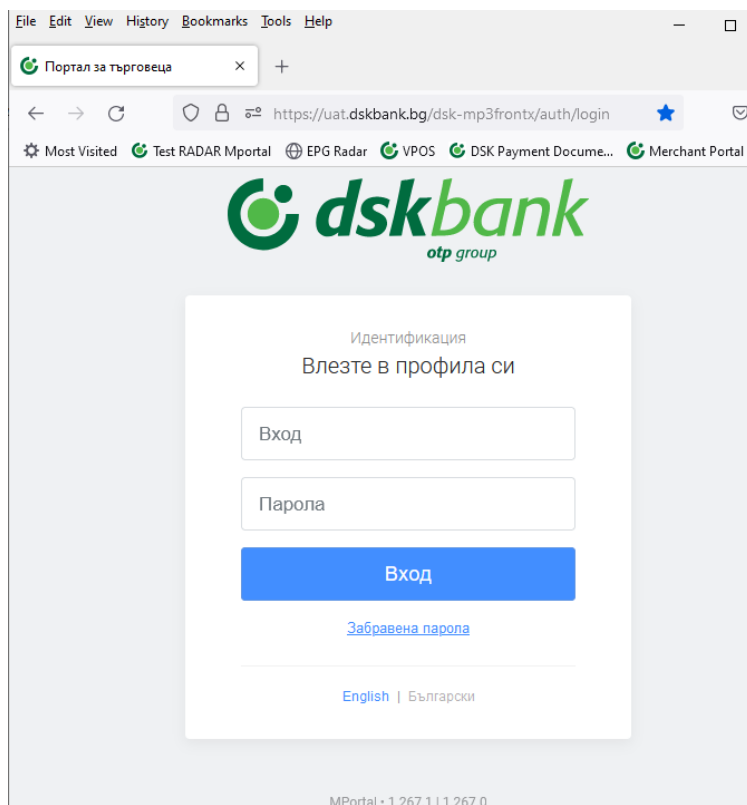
File Edit View History Bookmarks Tools Help

Портал за търговеца ×

https://uat.dskbank.bg/dsk-mp3frontx/auth/login

Most Visited Test RADAR Mportal EPG Radar VPOS DSK Payment Docume... Merchant Portal

dskbank
otp group

Идентификация
Влезте в профила си

Вход

Парола

Вход

Забравена парола

English | Български

MPortal • 1.267.1 | 1.267.0